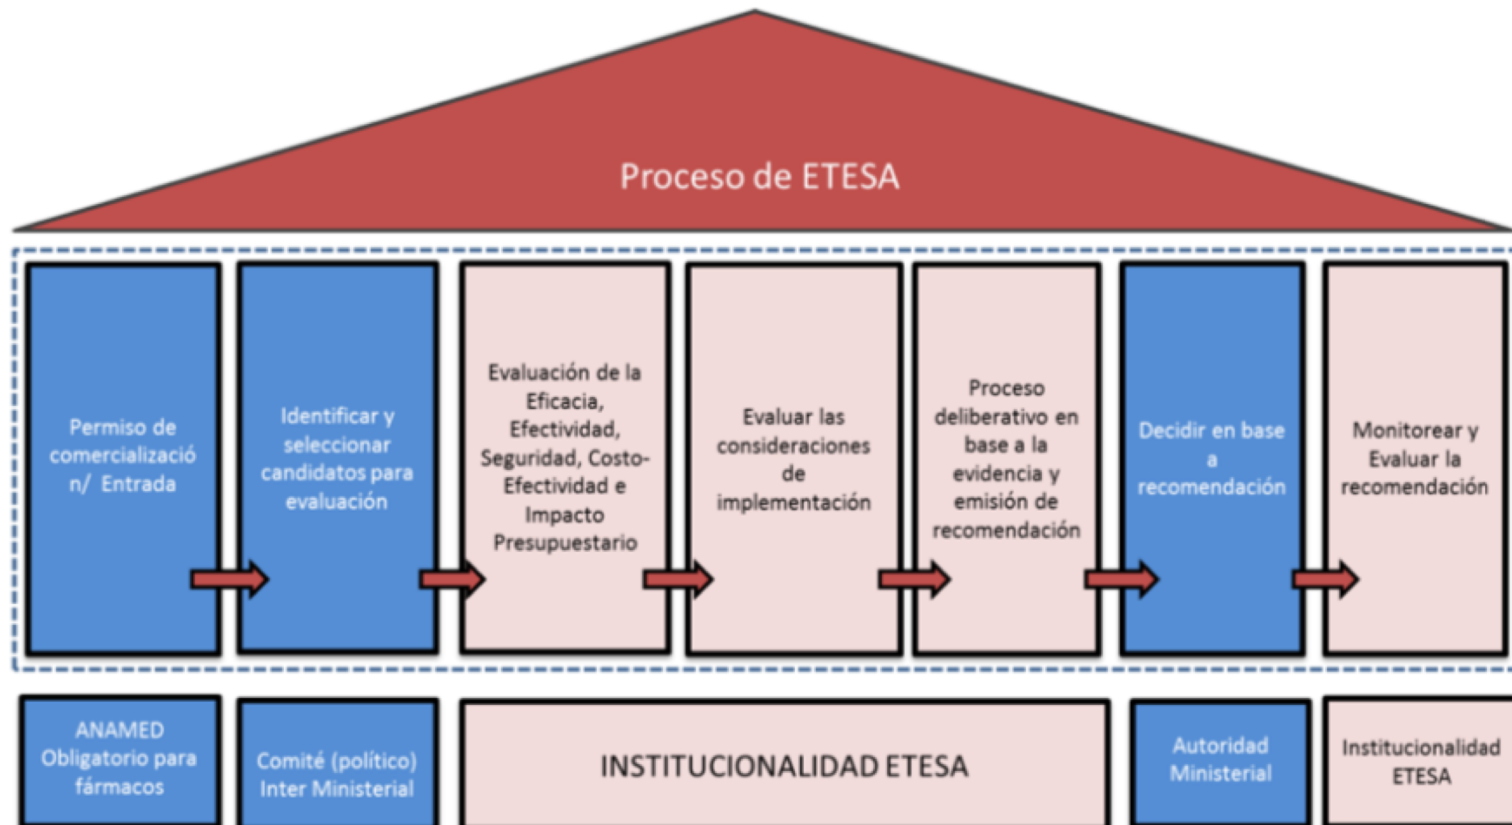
Proceso de ETESA

Permiso de comercialización/ Entrada

Identificar y seleccionar candidatos para evaluación

Evaluación de la Eficacia, Efectividad, Seguridad, Costo-Efectividad e Impacto Presupuestario

Evaluar las consideraciones de implementación

Proceso deliberativo en base a la evidencia y emisión de recomendación

Decidir en base a recomendación

Monitorear y Evaluar la recomendación

ANAMED Obligatorio para fármacos

Comité (político) Inter Ministerial

INSTITUCIONALIDAD ETESA

Autoridad Ministerial

Institucionalidad ETESA